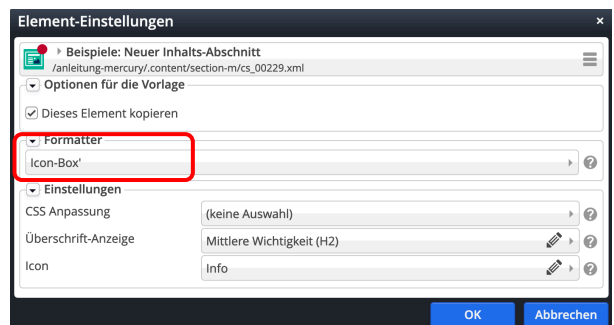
Element-Einstellungen

Beispiele: Neuer Inhalts-Abschnitt
/anleitung-mercury/.content/section-m/cs_00229.xml

Optionen für die Vorlage

Dieses Element kopieren

Formatter

Icon-Box'

Einstellungen

CSS Anpassung (keine Auswahl)

Überschrift-Anzeige Mittlere Wichtigkeit (H2)

Icon Info

OK Abbrechen